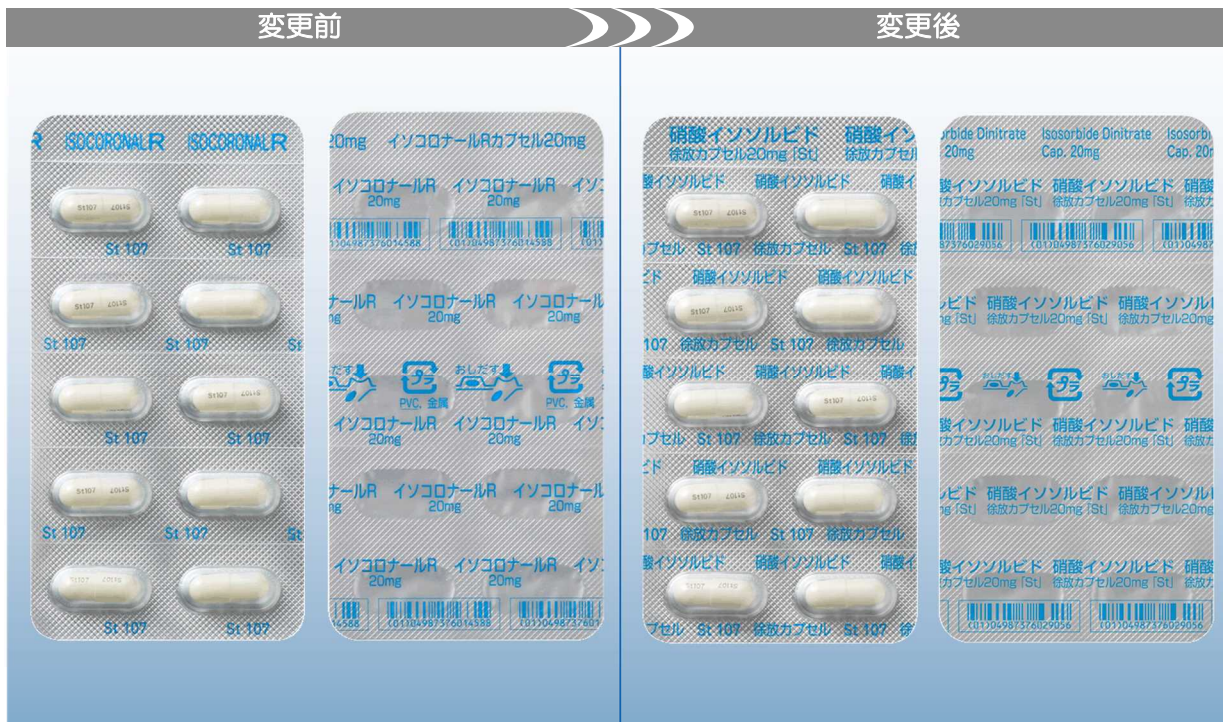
変更前

変更後

R ISOCORONAL R ISOCORONAL R

St107 St107

St 107 St 107

St 107 St 107 St

St 107

St 107 St 107 St

St 107 St 107

20mg イソコロナールRカプセル20mg

イソコロナールR イソコロナールR イソコ
20mg 20mg

(01)04987376014588 (01)04987376014588 (01)

ナールR イソコロナールR イソコロナール
20mg 20mg 20mg

おしだす PVC、金属 おしだす PVC、金属

イソコロナールR イソコロナールR イソコ
20mg 20mg

ナールR イソコロナールR イソコロナール
20mg 20mg 20mg

イソコロナールR イソコロナールR イソコ
20mg 20mg

4588 (01)04987376014588 (01)0498737601

硝酸イソソルビド 硝酸イソ
徐放カプセル20mg「St」 徐放カプセ

硝酸イソソルビド 硝酸イソソルビド 硝酸イ

St107 St107

カプセル St 107 徐放カプセル St 107 徐

ビド 硝酸イソソルビド 硝酸イソソルビド

107 徐放カプセル St 107 徐放カプセル

硝酸イソソルビド 硝酸イソソルビド 硝酸イ

カプセル St 107 徐放カプセル St 107 徐

ビド 硝酸イソソルビド 硝酸イソソルビド

107 徐放カプセル St 107 徐放カプセル

硝酸イソソルビド 硝酸イソソルビド 硝酸イ

カプセル St 107 徐放カプセル St 107 徐

orbide Dinitrate Isosorbide Dinitrate Isosorb
20mg Cap. 20mg Cap. 20mg

硝酸イソソルビド 硝酸イソソルビド 硝酸
カプセル20mg「St」 徐放カプセル20mg「St」 徐放カ

(01)04987376029056 (01)04987376029056 (01)04987

ルビド 硝酸イソソルビド 硝酸イソソル
ng「St」 徐放カプセル20mg「St」 徐放カプセル20mg

おしだす おしだす

硝酸イソソルビド 硝酸イソソルビド 硝酸
カプセル20mg「St」 徐放カプセル20mg「St」 徐放カ

ルビド 硝酸イソソルビド 硝酸イソソル
ng「St」 徐放カプセル20mg「St」 徐放カプセル20mg

硝酸イソソルビド 硝酸イソソルビド 硝酸
カプセル20mg「St」 徐放カプセル20mg「St」 徐放カ

(01)04987376029056 (01)04987376029056